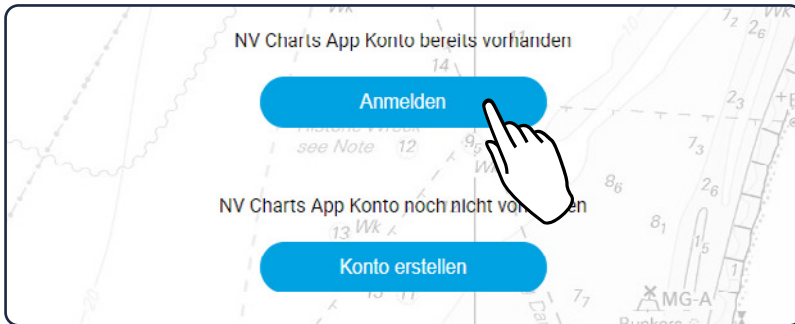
NV Charts App Konto bereits vorhanden

Anmelden

NV Charts App Konto noch nicht vor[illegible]den

Konto erstellen

Wk
14
Historic Wreck
see Note
12
9
Wk
13 Wk
13
11
20
72
26
Wk
23
73
86
26
81
15
1
77
MG-A
Bunkers